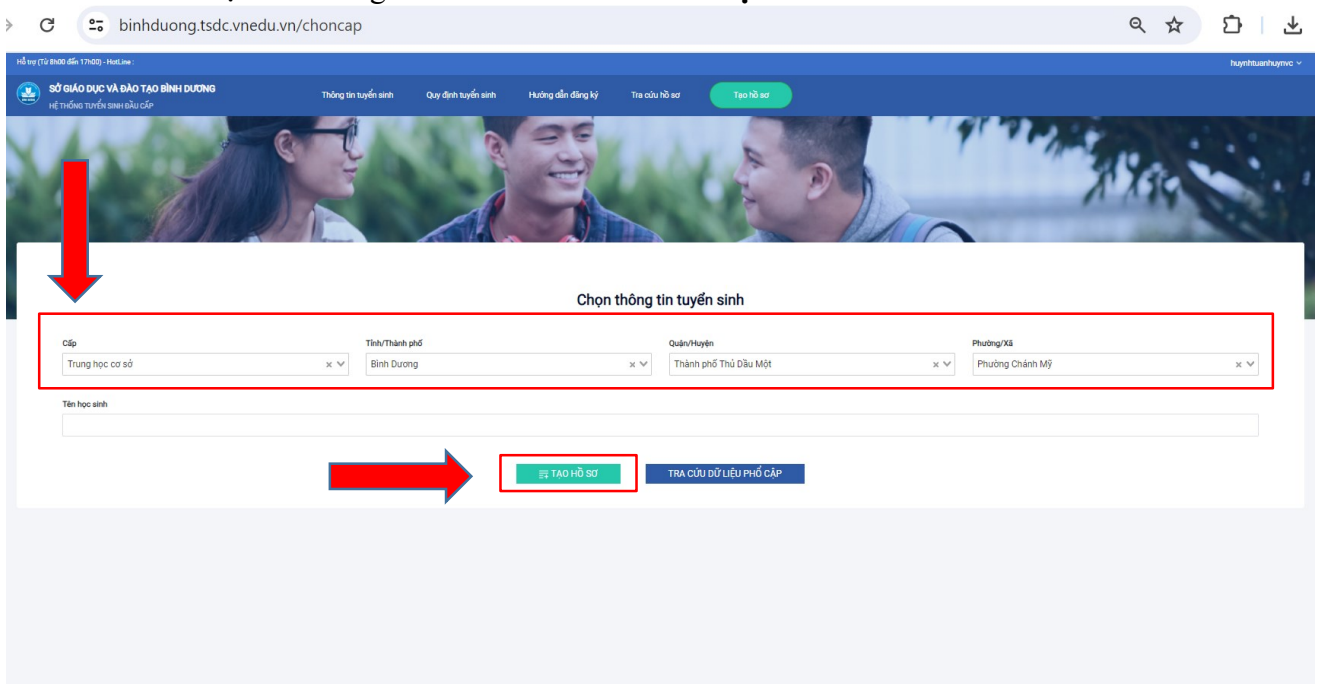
binhduong.tsdc.vnedu.vn/choncap

Hỗ trợ (Từ 8h00 đến 17h00) - HotLine :

huynhtuanhuynvc

SỞ GIÁO DỤC VÀ ĐÀO TẠO BÌNH DƯƠNG
HỆ THỐNG TUYỂN SINH ĐẦU CẤP

Thông tin tuyển sinh
Quy định tuyển sinh
Hướng dẫn đăng ký
Tra cứu hồ sơ
Tạo hồ sơ

Chọn thông tin tuyển sinh

Cấp
Trung học cơ sở

Tỉnh/Thành phố
Bình Dương

Quận/Huyện
Thành phố Thủ Dầu Một

Phường/Xã
Phường Chánh Mỹ

Tên học sinh

TẠO HỒ SƠ
TRA CỨU DỮ LIỆU PHỔ CẬP